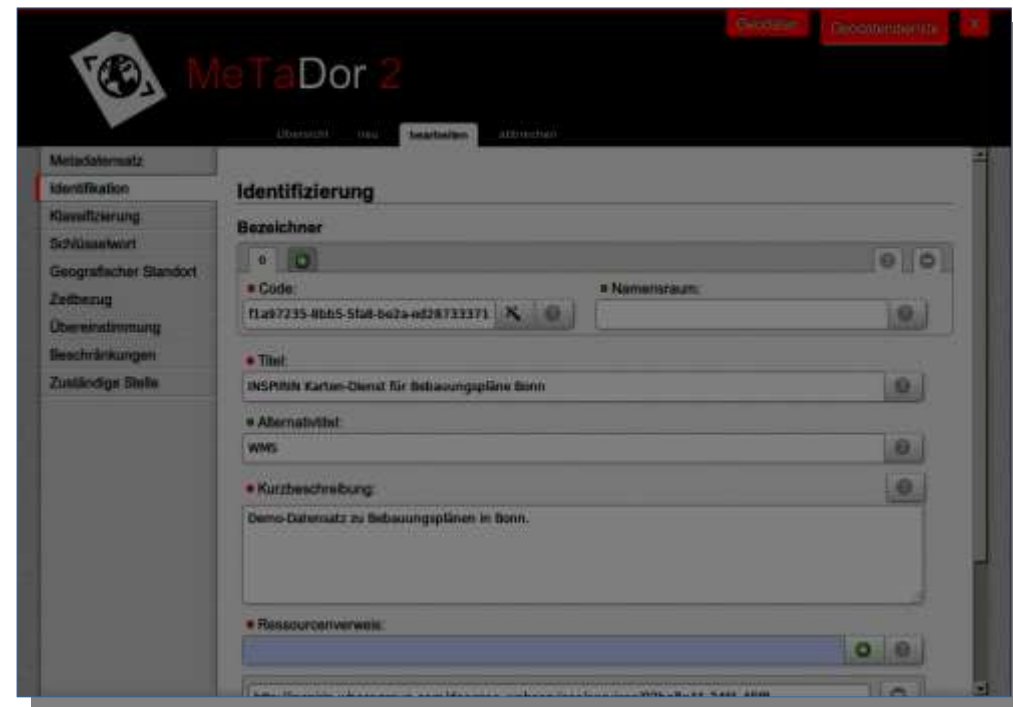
Geodaten Geodatendienste X

MeTaDor 2

Übersicht neu bearbeiten abbrechen

Metadatensatz
Identifikation
Klassifizierung
Schlüsselwort
Geografischer Standort
Zeitbezug
Übereinstimmung
Beschränkungen
Zuständige Stelle

Identifizierung

Bezeichner

0

• Code:
f1a97235-8bb5-5fa8-be2a-ed28733371

• Namensraum:

• Titel:
INSPIRIN Karten-Dienst für Bebauungspläne Bonn

• Alternativtitel:
WMS

• Kurzbeschreibung:
Demo-Datensatz zu Bebauungsplänen in Bonn.

• Ressourcenverweis:

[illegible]